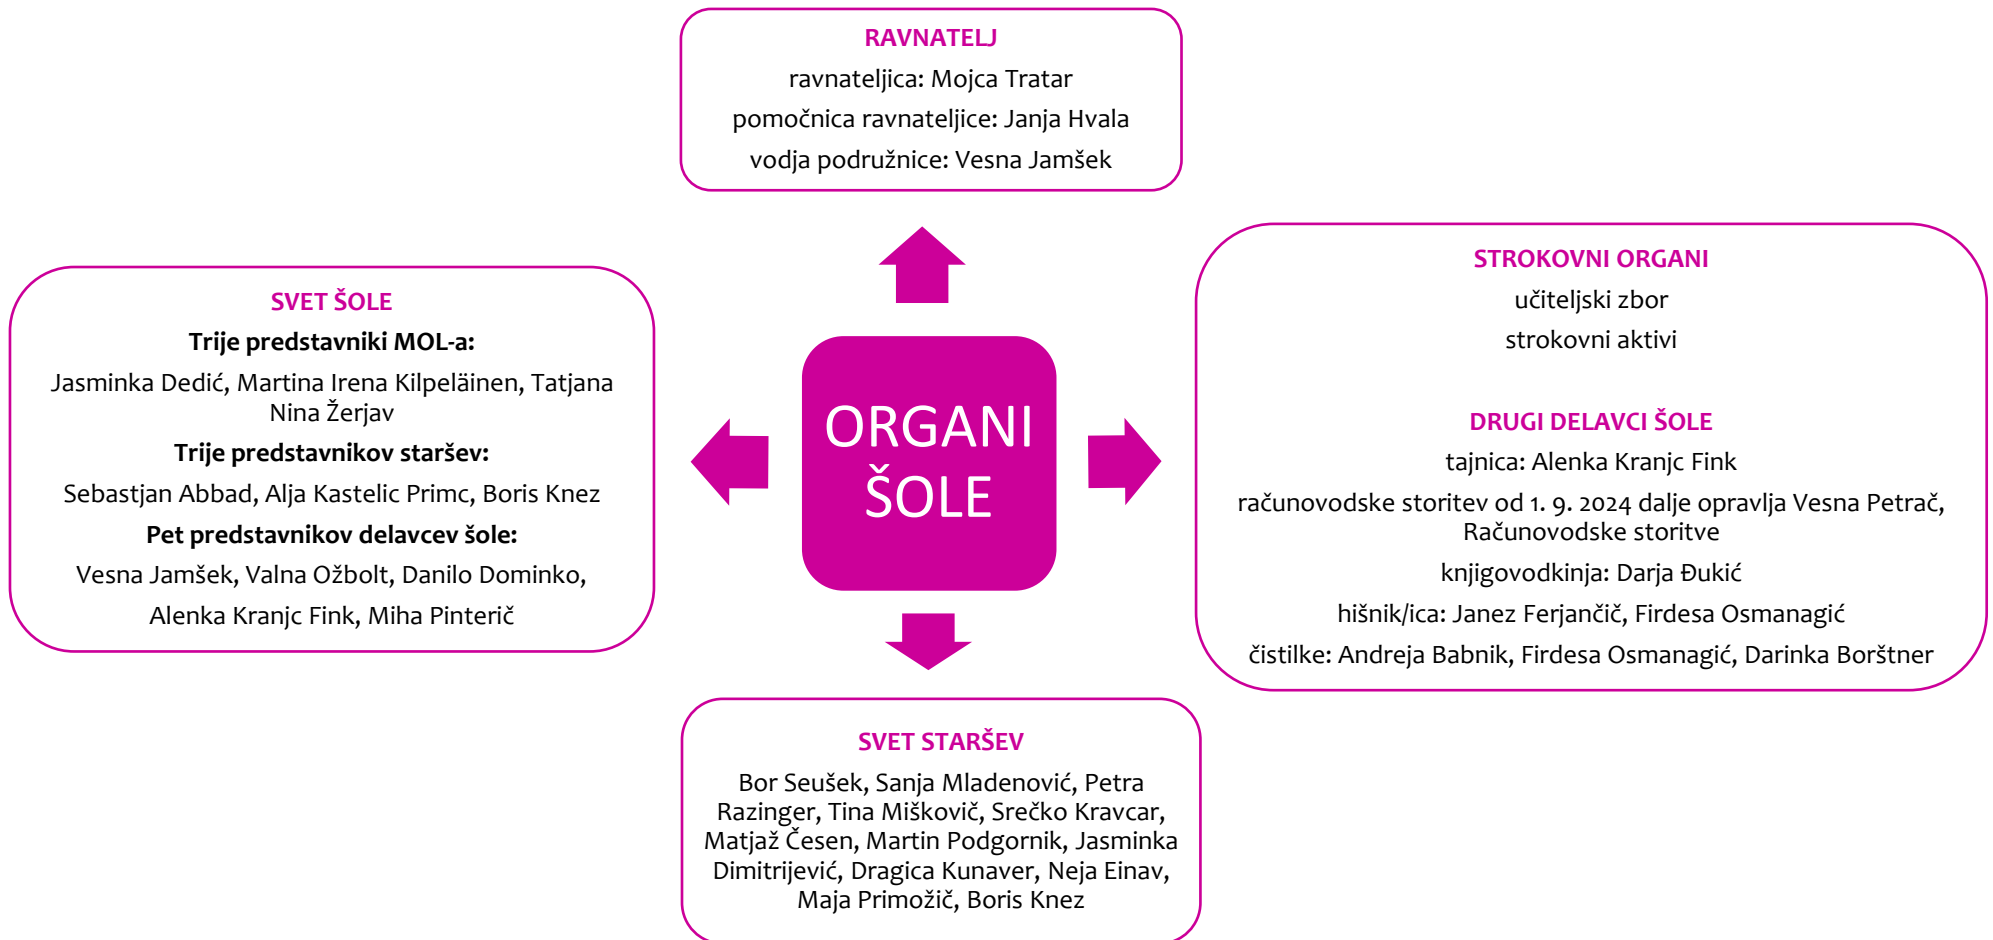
RAVNATELJ
ravnateljica: Mojca Tratar
pomočnica ravnateljice: Janja Hvala
vodja podružnice: Vesna Jamšek

SVET ŠOLE
**Trije predstavniki MOL-a:**
Jasminka Dedić, Martina Irena Kilpeläinen, Tatjana Nina Žerjav
**Trije predstavnikov staršev:**
Sebastjan Abbad, Alja Kastelic Primc, Boris Knez
**Pet predstavnikov delavcev šole:**
Vesna Jamšek, Valna Ožbolt, Danilo Dominko,
Alenka Kranjc Fink, Miha Pinterič

ORGANI ŠOLE

STROKOVNI ORGANI
učiteljski zbor
strokovni aktivi

DRUGI DELAVCI ŠOLE
tajnica: Alenka Kranjc Fink
računovodske storitev od 1. 9. 2024 dalje opravlja Vesna Petrač, Računovodske storitve
knjigovodkinja: Darja Đukić
hišnik/ica: Janez Ferjančič, Firdesa Osmanagić
čistilke: Andreja Babnik, Firdesa Osmanagić, Darinka Borštner

SVET STARŠEV
Bor Seušek, Sanja Mladenović, Petra Razinger, Tina Miškovič, Srečko Kravcar, Matjaž Česen, Martin Podgornik, Jasminka Dimitrijević, Dragica Kunaver, Neja Einav, Maja Primožič, Boris Knez